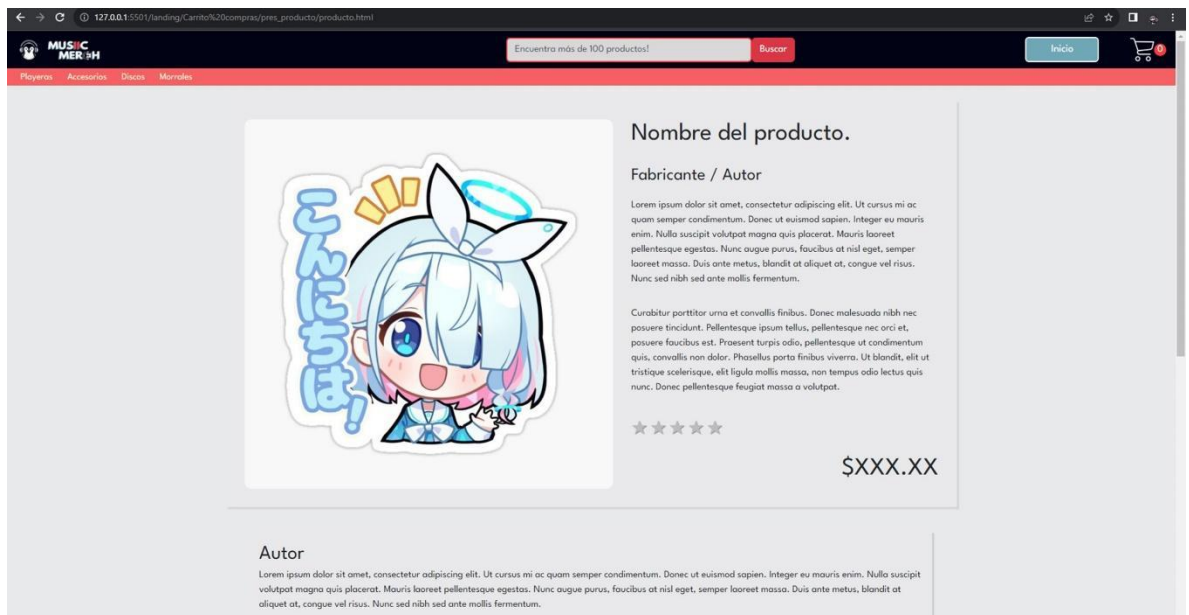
127.0.0.1:5501/landing/Carrito%20compras/pres_producto/producto.html

MUSIC MERCH

Encuentra más de 100 productos!

Buscar

Inicio

0

Playeras Accesorios Discos Morrales

こんにちは!

Nombre del producto.

Fabricante / Autor

Lorem ipsum dolor sit amet, consectetur adipiscing elit. Ut cursus mi ac quam semper condimentum. Donec ut euismod sapien. Integer eu mauris enim. Nulla suscipit volutpat magna quis placerat. Mauris laoreet pellentesque egestas. Nunc augue purus, faucibus at nisl eget, semper laoreet massa. Duis ante metus, blandit at aliquet at, congue vel risus. Nunc sed nibh sed ante mollis fermentum.

Curabitur porttitor urna et convallis finibus. Donec malesuada nibh nec posuere tincidunt. Pellentesque ipsum tellus, pellentesque nec orci et, posuere faucibus est. Praesent turpis odio, pellentesque ut condimentum quis, convallis non dolor. Phasellus porta finibus viverra. Ut blandit, elit ut tristique scelerisque, elit ligula mollis massa, non tempus odio lectus quis nunc. Donec pellentesque feugiat massa a volutpat.

★★★★★

$XXX.XX

Autor

Lorem ipsum dolor sit amet, consectetur adipiscing elit. Ut cursus mi ac quam semper condimentum. Donec ut euismod sapien. Integer eu mauris enim. Nulla suscipit volutpat magna quis placerat. Mauris laoreet pellentesque egestas. Nunc augue purus, faucibus at nisl eget, semper laoreet massa. Duis ante metus, blandit at aliquet at, congue vel risus. Nunc sed nibh sed ante mollis fermentum.